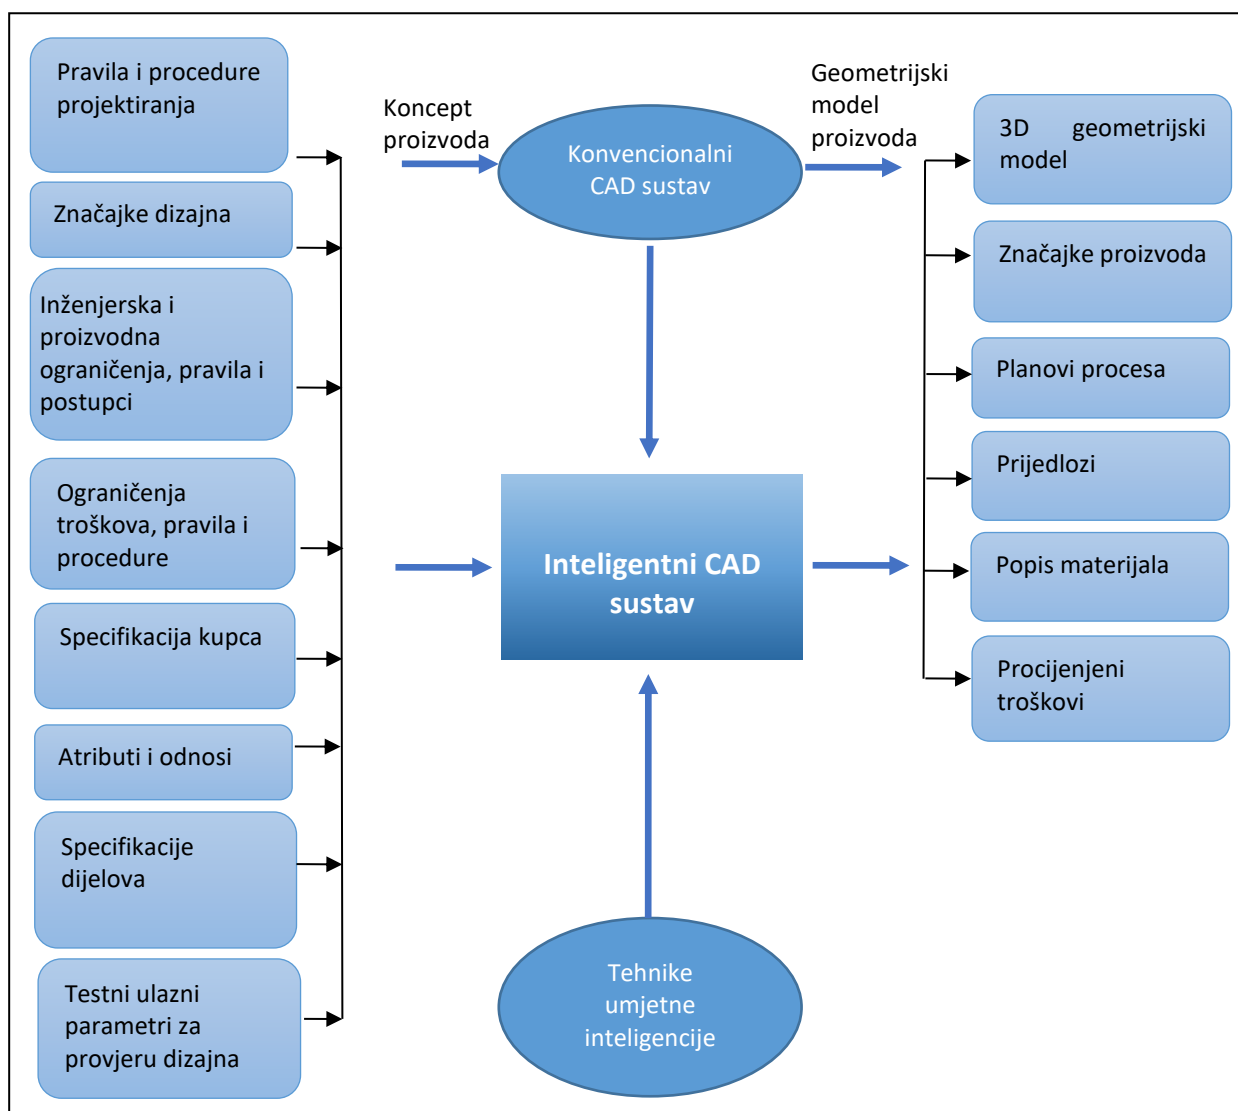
Pravila i procedure projektiranja

Značajke dizajna

Inženjerska i proizvodna ograničenja, pravila i postupci

Ograničenja troškova, pravila i procedure

Specifikacija kupca

Atributi i odnosi

Specifikacije dijelova

Testni ulazni parametri za provjeru dizajna

Koncept proizvoda

Konvencionalni CAD sustav

Geometrijski model proizvoda

Inteligentni CAD sustav

Tehnike umjetne inteligencije

3D geometrijski model

Značajke proizvoda

Planovi procesa

Prijedlozi

Popis materijala

Procijenjeni troškovi